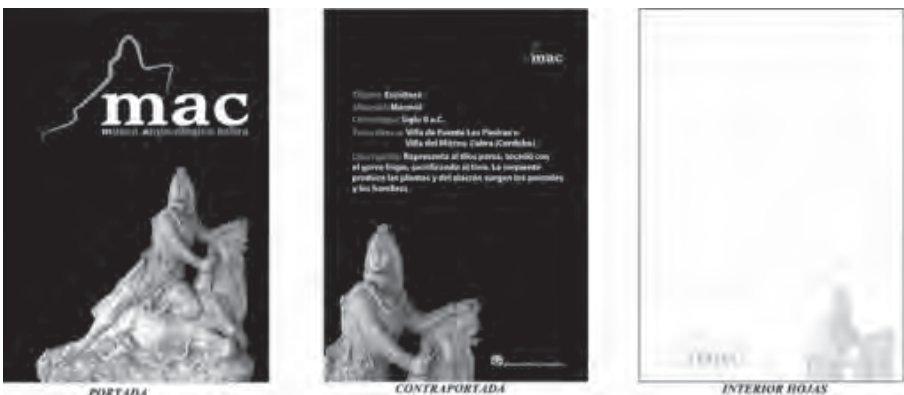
mac
museo arqueológico cabra

PORTADA

mac

Tipo: Escultura
Material: Mármol
Cronología: Siglo II d.C.
Procedencia: Villa de Fuente Las Piedras
Villa del Mitreo. Cabra (Córdoba)
Descripción: Representa al dios persa, tocado con el gorro frigio, sacrificando al toro. La serpiente produce las plumas y del alacrán surgen los genitales y los hombros.

CONTRAPORTADA

INTERIOR HOJAS